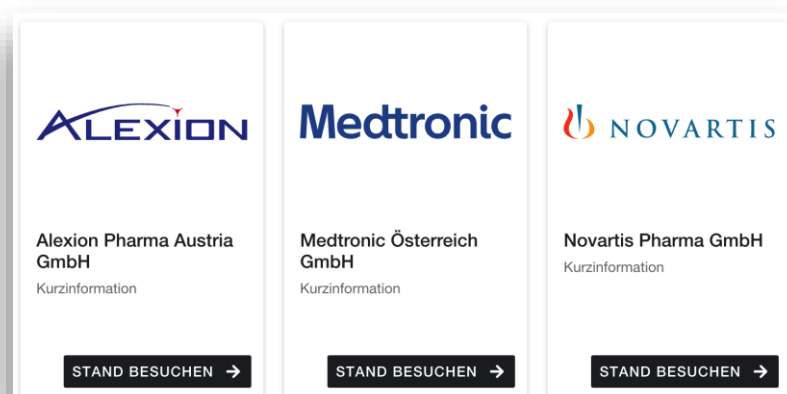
ALEXION

Alexion Pharma Austria GmbH

Kurzinformation

STAND BESUCHEN →

Medtronic

Medtronic Österreich GmbH

Kurzinformation

STAND BESUCHEN →

NOVARTIS

Novartis Pharma GmbH

Kurzinformation

STAND BESUCHEN →